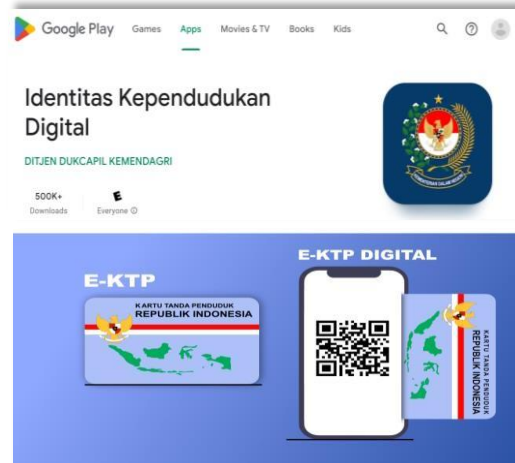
Google Play Games Apps Movies & TV Books Kids

Identitas Kependudukan Digital

DITJEN DUKCAPIL KEMENDAGRI

500K+
Downloads

E
Everyone ⓘ

E-KTP

KARTU TANDA PENDUDUK
REPUBLIK INDONESIA

E-KTP DIGITAL

KARTU TANDA PENDUDUK
REPUBLIK INDONESIA